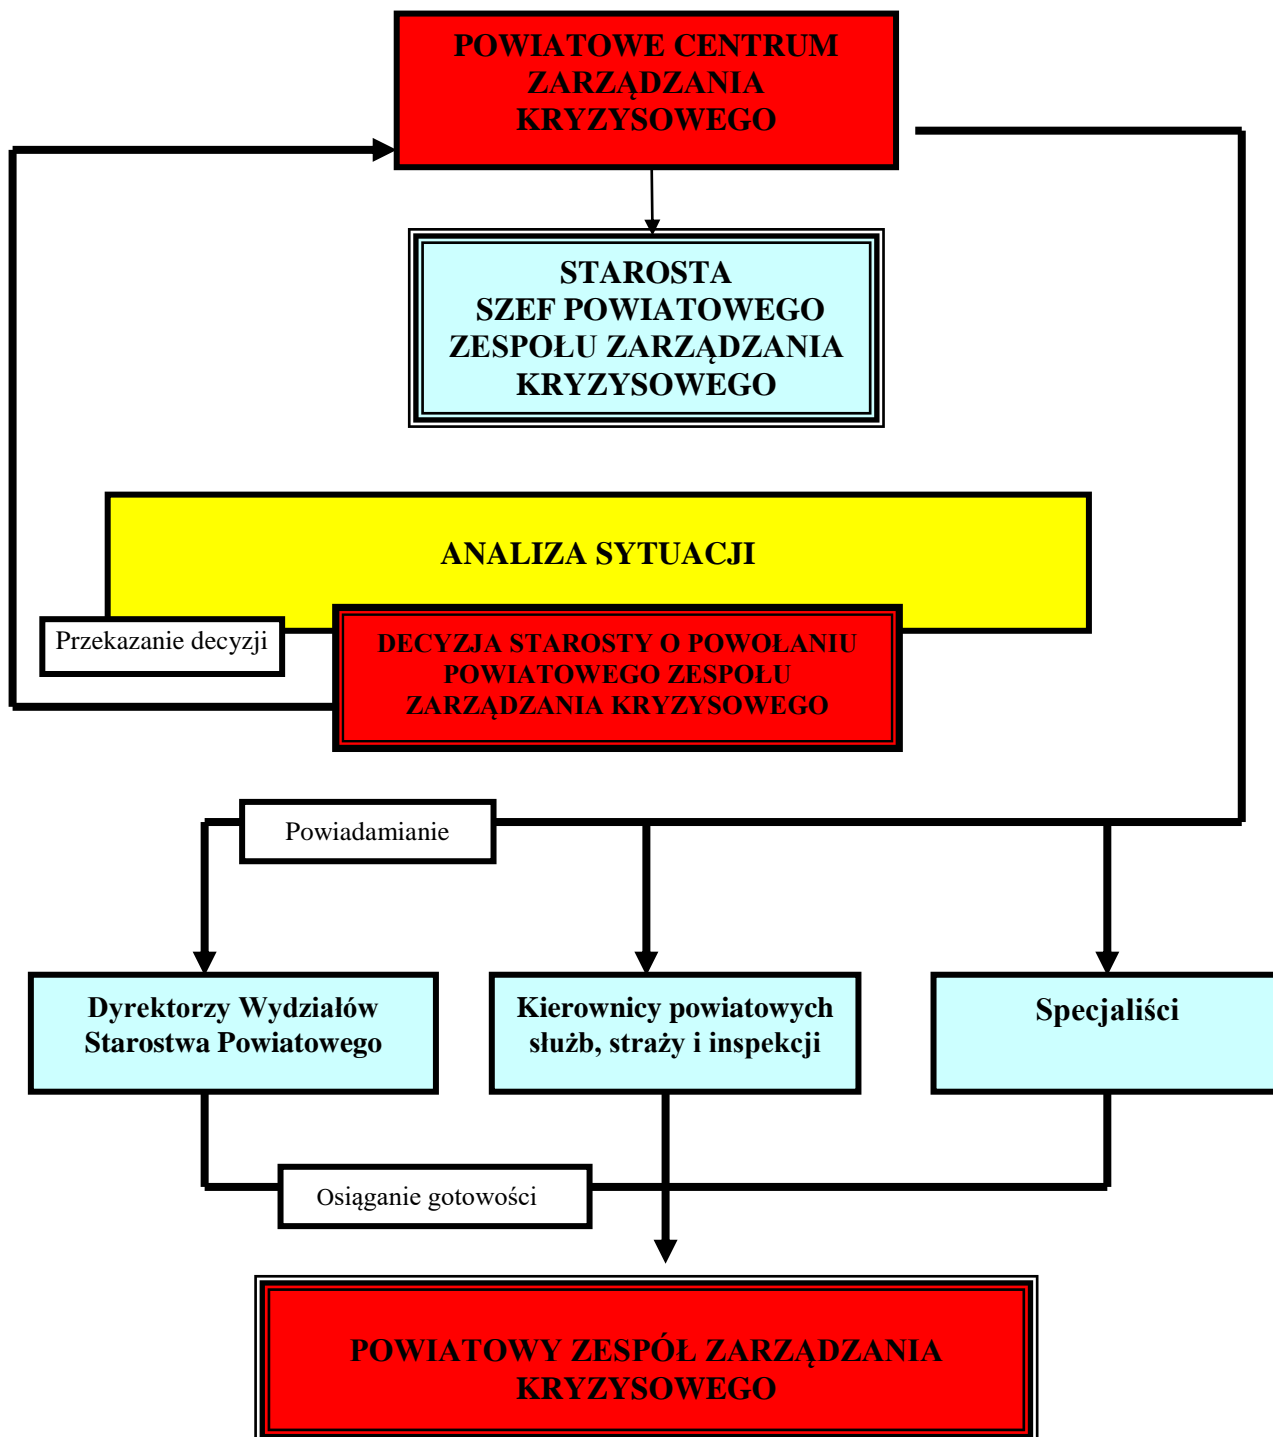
POWIATOWE CENTRUM ZARZĄDZANIA KRYZYSOWEGO

STAROSTA
SZEF POWIATOWEGO ZESPOŁU ZARZĄDZANIA KRYZYSOWEGO

ANALIZA SYTUACJI

Przekazanie decyzji

DECYZJA STAROSTY O POWOŁANIU POWIATOWEGO ZESPOŁU ZARZĄDZANIA KRYZYSOWEGO

Powiadamianie

Dyrektorzy Wydziałów Starostwa Powiatowego

Kierownicy powiatowych służb, straży i inspekcji

Specjaliści

Osiąganie gotowości

POWIATOWY ZESPÓŁ ZARZĄDZANIA KRYZYSOWEGO